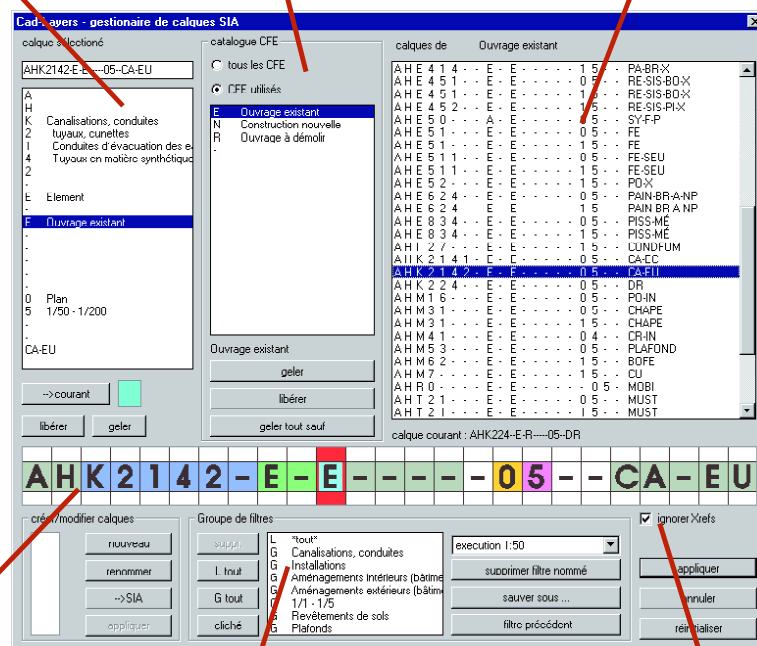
Cad-Layers - gestionaire de calques SIA

calque sélectionné

AHK2142-E-E----05--CA-EU

A
H
K Canalisations, conduites
2 tuyaux, cunettes
1 Conduites d'évacuation des e
4 Tuyaux en matière synthétique
2
-
E Element
-
E Ouvrage existant
-
-
-
-
-
0 Plan
5 1/50 - 1/200
-
-
CA-EU

-->courant

libérer geler

catalogue CFE

tous les CFE

CFE utilisés

E Ouvrage existant
N Construction nouvelle
R Ouvrage à démolir
-

Ouvrage existant

geler

libérer

geler tout sauf

calques de Ouvrage existant

AHE414--E-E-----15-- PA-BR-X
AHE451--E-E-----05-- RE-SIS-BO-X
AHE451--E-E-----15-- RE-SIS-BO-X
AHE452--E-E-----15-- RE-SIS-PI-X
AHE50---A-E-----05-- SY-F-P
AHE51---E-E-----05-- FE
AHE51---E-E-----15-- FE
AHE511--E-E-----05-- FE-SEU
AHE511--E-E-----15-- FE-SEU
AHE52---E-E-----15-- PO-X
AHE624--E-E-----05-- PAIN-BR-A-NP
AHE624--E-E-----15-- PAIN BR A NP
AHE834--E-E-----05-- PISS-MÉ
AHE834--E-E-----15-- PISS-MÉ
AHI27---E-E-----15-- CONDFUM
AHK2141-E-E-----05-- CA-EC
AHK2142-E-E-----05-- CA-EU
AHK224--E-E-----05-- DR
AHM16---E-E-----05-- PO-IN
AHM31---E-E-----05-- CHAPE
AHM31---E-E-----15-- CHAPE
AHM41---E-E-----04-- CR-IN
AHM53---E-E-----05-- PLAFOND
AHM62---E-E-----15-- BOFE
AHM7----E-E-----15-- CU
AHR0----E-E------05- MOBI
AHT21---E-E-----05-- MUST
AHT21---E-E-----15-- MUST

calque courant : AHK224--E-R----05--DR

A H K 2 1 4 2 - E - E - - - - - 0 5 - - C A - E U

créer/modifier calques

nouveau

renommer

-->SIA

appliquer

Groupe de filtres

suppr

L tout

G tout

cliché

L *tout*
G Canalisations, conduites
G Installations
G Aménagements intérieurs (bâtim
G Aménagements extérieurs (bâtim
G 1/1 - 1/5
G Revêtements de sols
G Plafonds

execution 1:50

supprimer filtre nommé

sauver sous ...

filtre précédent

ignorer Xrefs

appliquer

annuler

réinitialiser